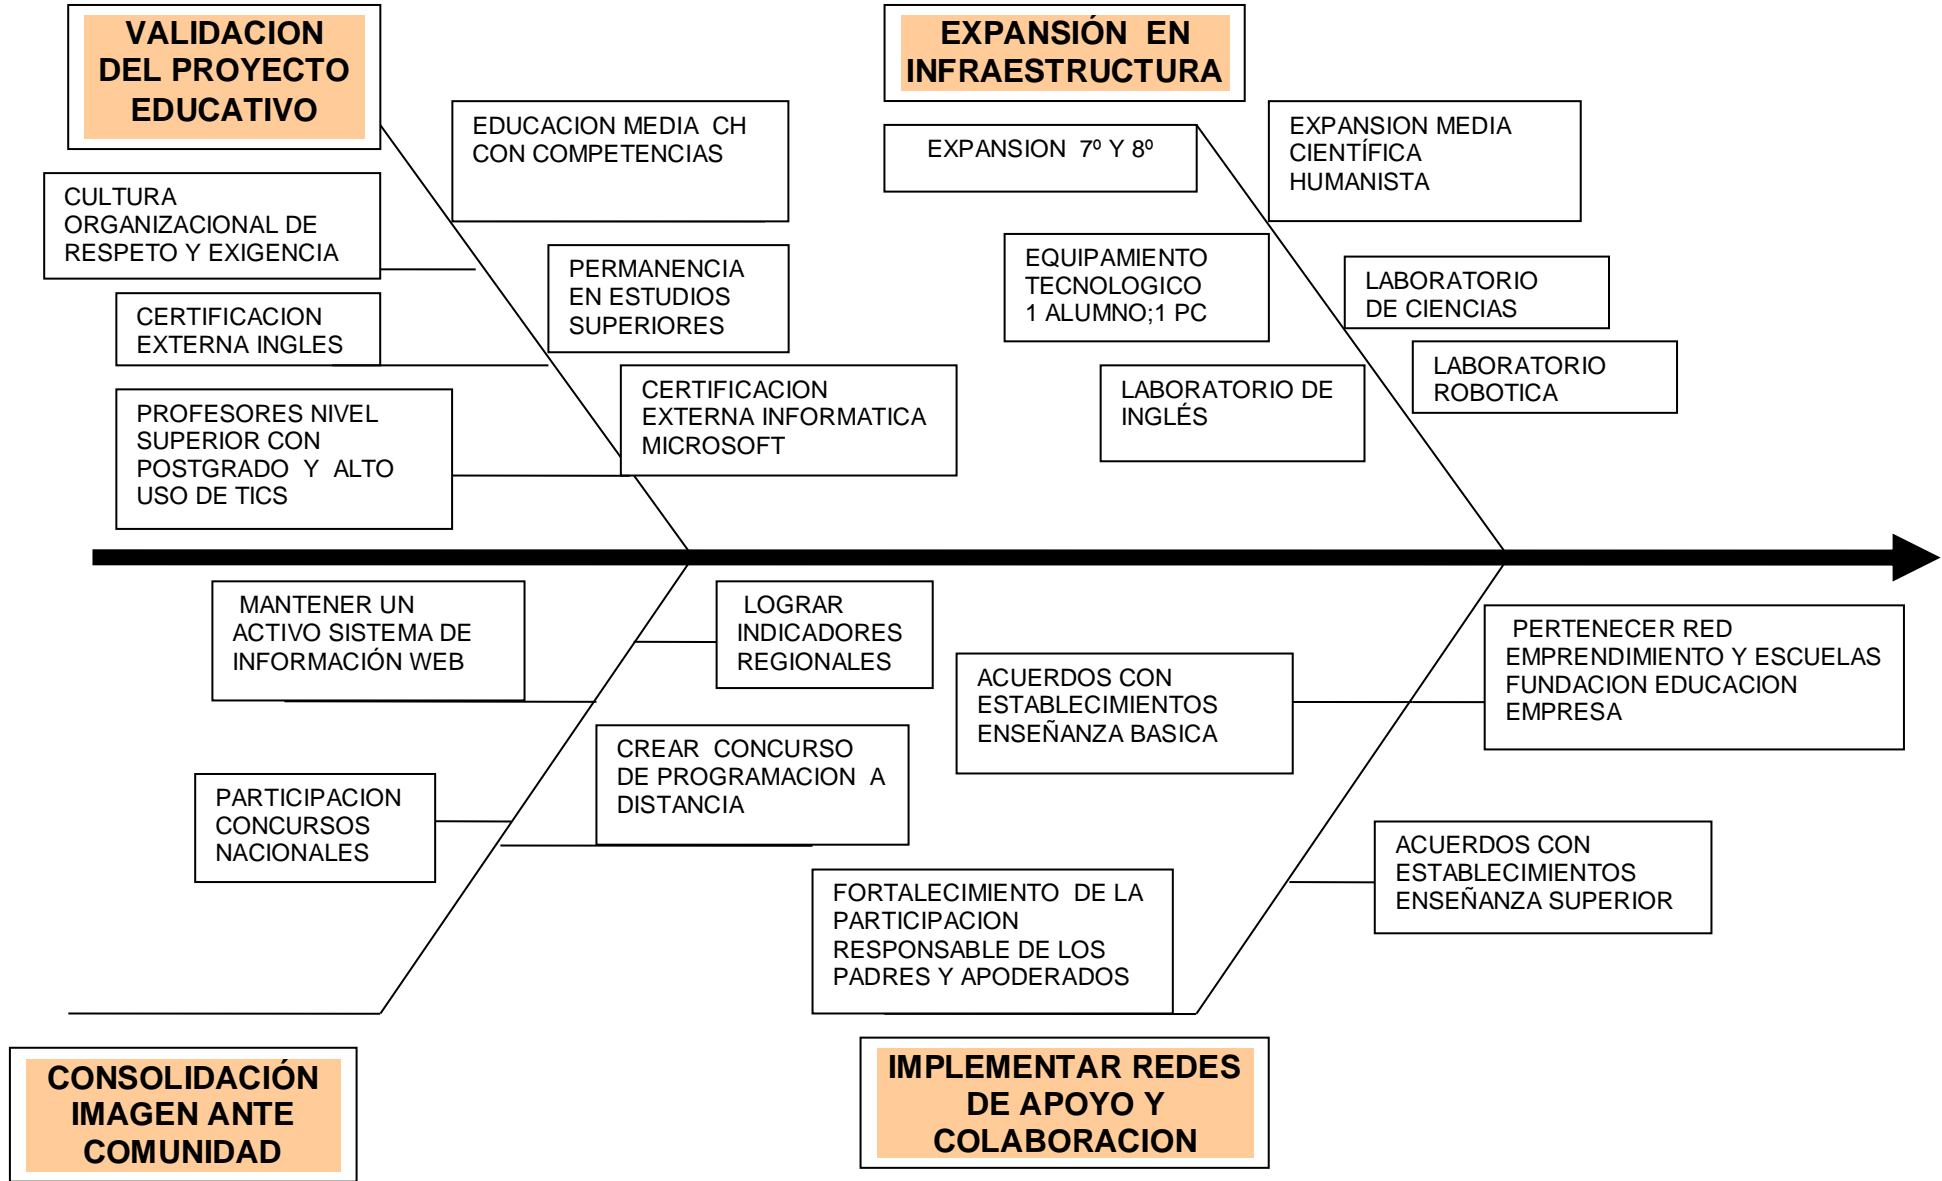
VALIDACION DEL PROYECTO EDUCATIVO

EDUCACION MEDIA CH CON COMPETENCIAS

CULTURA ORGANIZACIONAL DE RESPETO Y EXIGENCIA

PERMANENCIA EN ESTUDIOS SUPERIORES

CERTIFICACION EXTERNA INGLES

CERTIFICACION EXTERNA INFORMATICA MICROSOFT

PROFESORES NIVEL SUPERIOR CON POSTGRADO Y ALTO USO DE TICS

EXPANSIÓN EN INFRAESTRUCTURA

EXPANSION 7º Y 8º

EXPANSION MEDIA CIENTÍFICA HUMANISTA

EQUIPAMIENTO TECNOLOGICO 1 ALUMNO;1 PC

LABORATORIO DE CIENCIAS

LABORATORIO ROBOTICA

LABORATORIO DE INGLÉS

MANTENER UN ACTIVO SISTEMA DE INFORMACIÓN WEB

LOGRAR INDICADORES REGIONALES

ACUERDOS CON ESTABLECIMIENTOS ENSEÑANZA BASICA

PERTENECER RED EMPRENDIMIENTO Y ESCUELAS FUNDACION EDUCACION EMPRESA

CREAR CONCURSO DE PROGRAMACION A DISTANCIA

PARTICIPACION CONCURSOS NACIONALES

ACUERDOS CON ESTABLECIMIENTOS ENSEÑANZA SUPERIOR

FORTALECIMIENTO DE LA PARTICIPACION RESPONSABLE DE LOS PADRES Y APODERADOS

CONSOLIDACIÓN IMAGEN ANTE COMUNIDAD

IMPLEMENTAR REDES DE APOYO Y COLABORACION